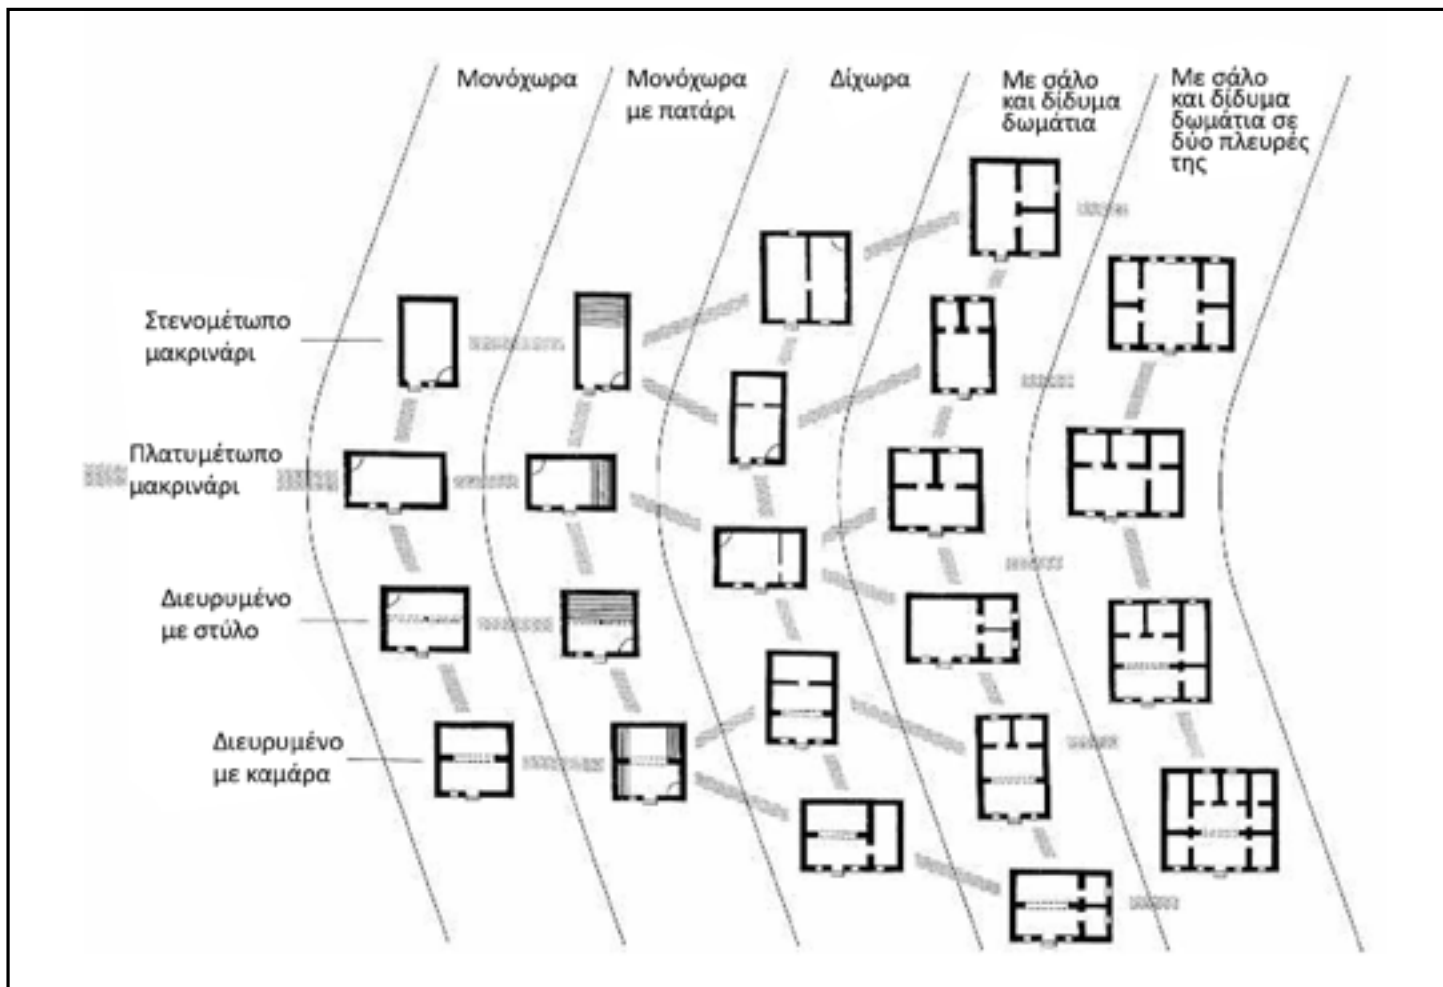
Μονόχωρα

Μονόχωρα με πατάρι

Δίχωρα

Με σάλο και δίδυμα δωμάτια

Με σάλο και δίδυμα δωμάτια σε δύο πλευρές της

Στενομέτωπο μακρινάρι

Πλατυμέτωπο μακρινάρι

Διευρυμένο με στύλο

Διευρυμένο με καμάρα